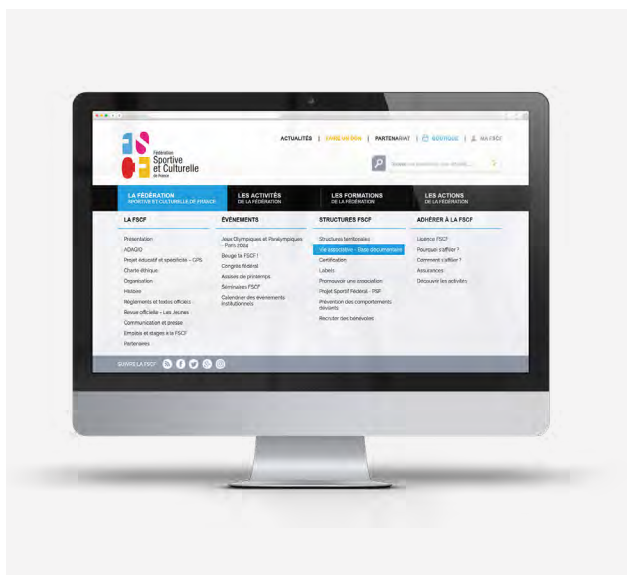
Fédération Sportive et Culturelle de France

ACTUALITÉS | FAIRE UN DON | PARTENARIAT | BOUTIQUE | MA FSCF

LA FÉDÉRATION SPORTIVE ET CULTURELLE DE FRANCE
LES ACTIVITÉS DE LA FÉDÉRATION
LES FORMATIONS DE LA FÉDÉRATION
LES ACTIONS DE LA FÉDÉRATION

LA FSCF
Présentation
ADAGIO
Projet éducatif et spécificité – CPS
Charte éthique
Organisation
Histoire
Règlements et textes officiels
Revue officielle – Les Jeunes
Communication et presse
Emplois et stages à la FSCF
Partenaires

ÉVÉNEMENTS
Jeux Olympiques et Paralympiques – Paris 2024
Bouge ta FSCF !
Congrès fédéral
Assises de printemps
Séminaires FSCF
Calendrier des événements institutionnels

STRUCTURES FSCF
Structures territoriales
Vie associative – Base documentaire
Certification
Labels
Promouvoir une association
Projet Sportif Fédéral – PSF
Prévention des comportements déviants
Recruter des bénévoles

ADHÉRER À LA FSCF
Licence FSCF
Pourquoi s'affilier ?
Comment s'affilier ?
Assurances
Découvrir les activités

SUIVRE LA FSCF